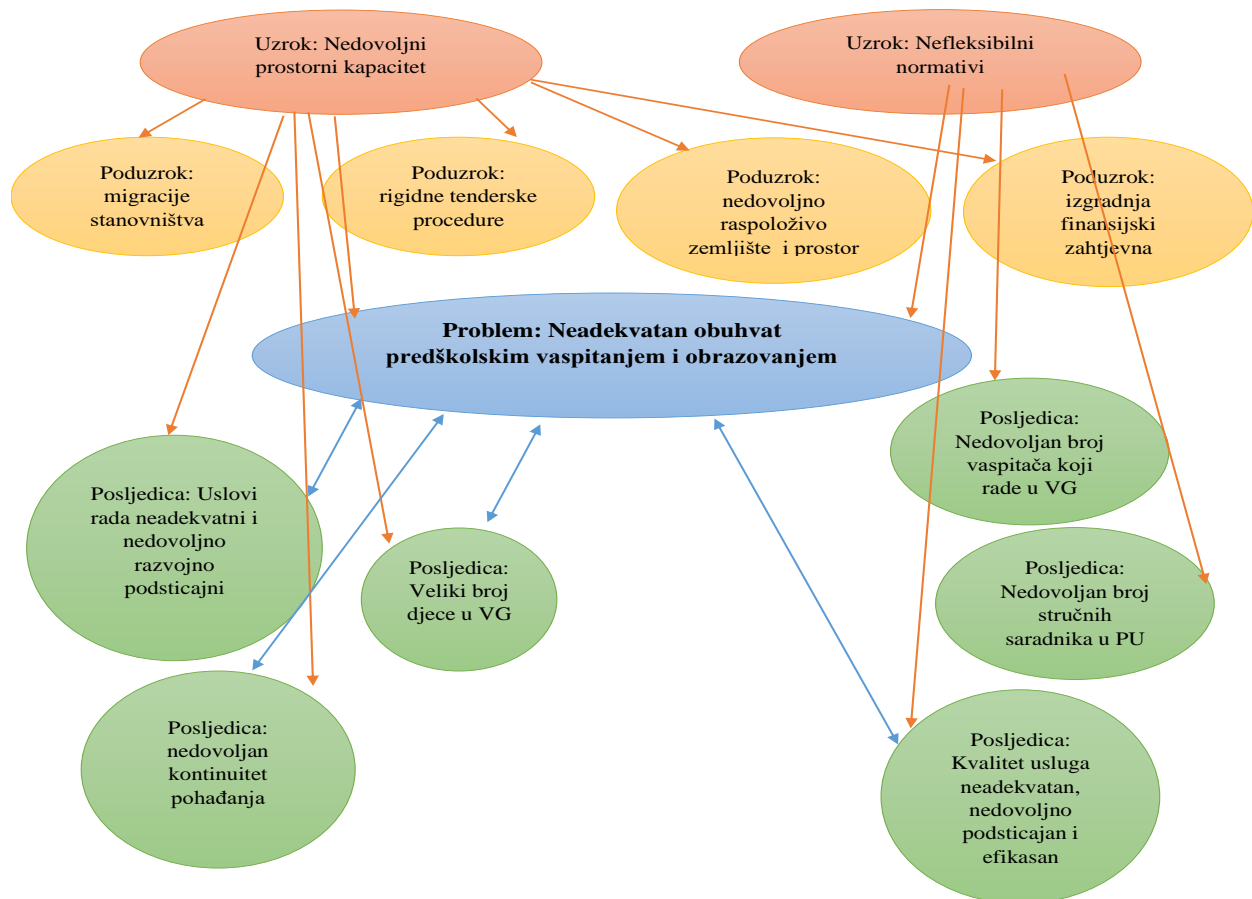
Uzrok: Nedovoljni prostorni kapacitet

Uzrok: Nefleksibilni normativi

Poduzrok: migracije stanovništva

Poduzrok: rigidne tenderske procedure

Poduzrok: nedovoljno raspoloživo zemljište i prostor

Poduzrok: izgradnja finansijski zahtjevna

Problem: Neadekvatan obuhvat predškolskim vaspitanjem i obrazovanjem

Posljedica: Nedovoljan broj vaspitača koji rade u VG

Posljedica: Uslovi rada neadekvatni i nedovoljno razvojno podsticajni

Posljedica: Veliki broj djece u VG

Posljedica: Nedovoljan broj stručnih saradnika u PU

Posljedica: nedovoljan kontinuitet pohađanja

Posljedica: Kvalitet usluga neadekvatan, nedovoljno podsticajan i efikasan